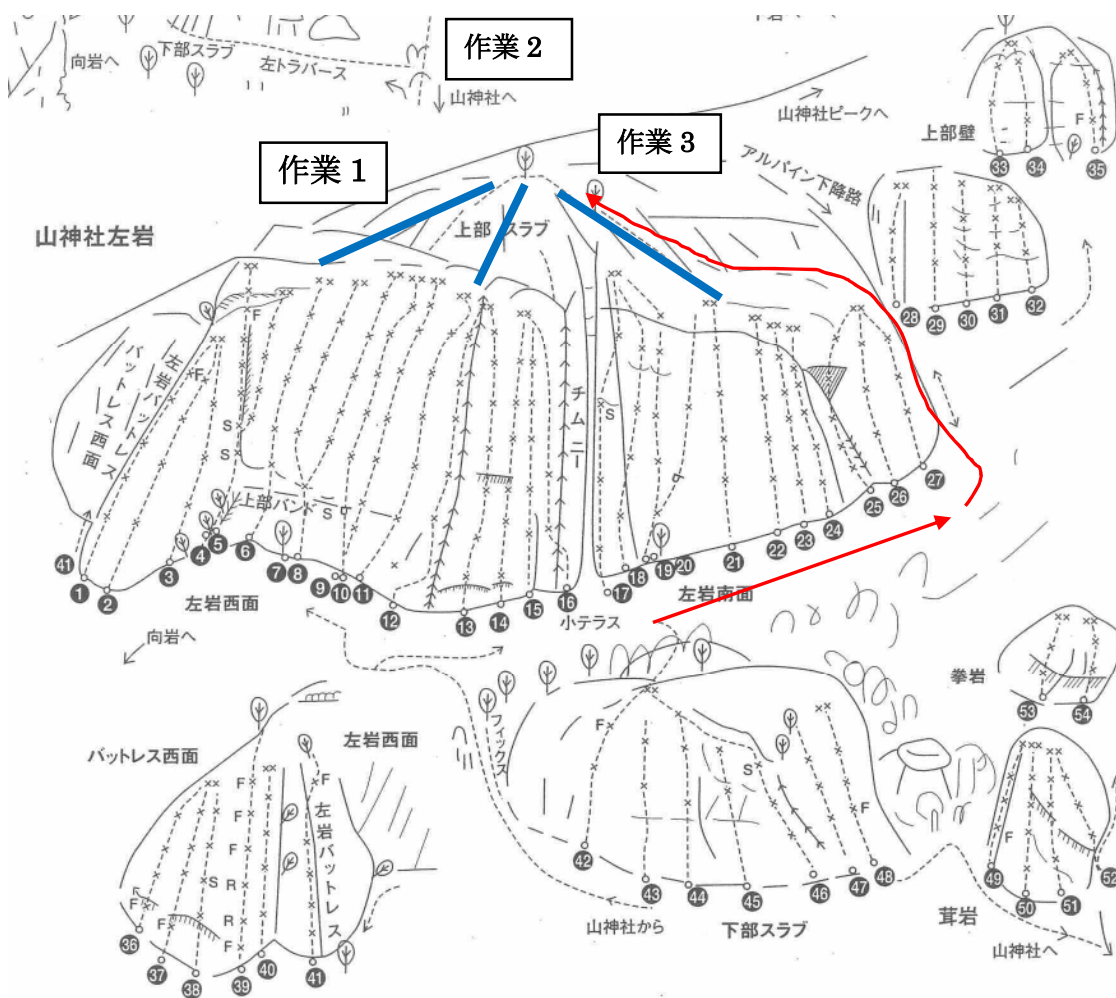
作業 2
向岩へ
下部スラブ
左トラバース
山神社へ
作業 3
山神社ピークへ
上部壁
作業 1
アルパイン下降路
山神社左岩
上部 スラブ
左岩バットレス
バットレス西面
チムニー
上部バンド
左岩西面
左岩南面
小テラス
向岩へ
拳岩
バットレス西面
左岩西面
フィックス
左岩バットレス
山神社から
下部スラブ
茸岩
山神社へ
1 2 3 4 5 6 7 8 9 10 11 12 13 14 15 16 17 18 19 20 21 22 23 24 25 26 27 28 29 30 31 32 33 34 35 36 37 38 39 40 41 41 42 43 44 45 46 47 48 49 50 51 52 53 54